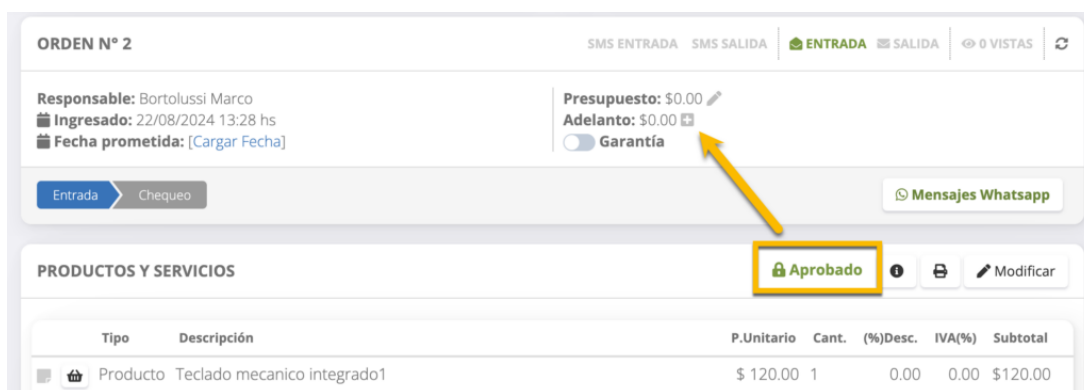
ORDEN N° 2

SMS ENTRADA SMS SALIDA ENTRADA SALIDA 0 VISTAS

Responsable: Bortolussi Marco
Ingresado: 22/08/2024 13:28 hs
Fecha prometida: [Cargar Fecha]

Presupuesto: $0.00
Adelanto: $0.00
Garantía

Entrada Chequeo

Mensajes Whatsapp

PRODUCTOS Y SERVICIOS

Aprobado

Modificar

| Tipo | Descripción | P.Unitario | Cant. | (%)Desc. | IVA(%) | Subtotal |
|---|---|---|---|---|---|---|
| Producto | Teclado mecanico integrado1 | $ 120.00 | 1 | 0.00 | 0.00 | $120.00 |